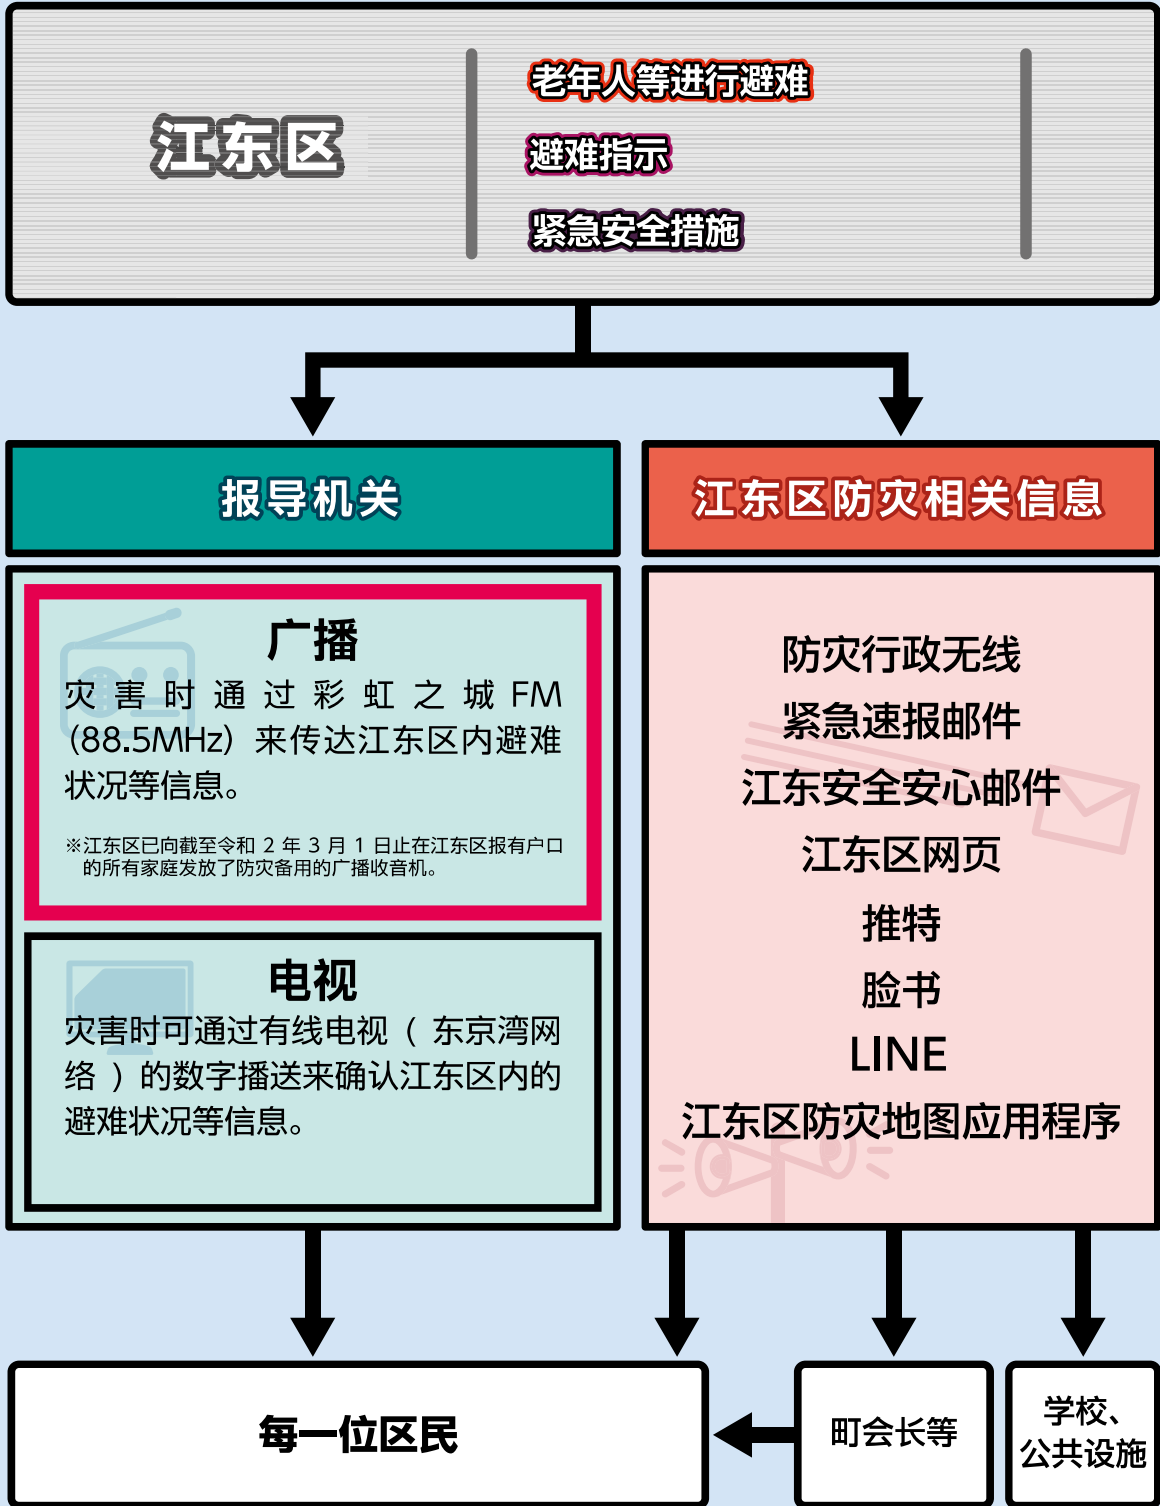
江东区

老年人等进行避难
避难指示
紧急安全措施

报导机关

江东区防灾相关信息

广播
灾害时通过彩虹之城FM(88.5MHz)来传达江东区内避难状况等信息。

※江东区已向截至令和2年3月1日止在江东区报有户口的所有家庭发放了防灾备用的广播收音机。

电视
灾害时可通过有线电视（东京湾网络）的数字播送来确认江东区内的避难状况等信息。

防灾行政无线
紧急速报邮件
江东安全安心邮件
江东区网页
推特
脸书
LINE
江东区防灾地图应用程序

每一位区民

町会长等

学校、公共设施